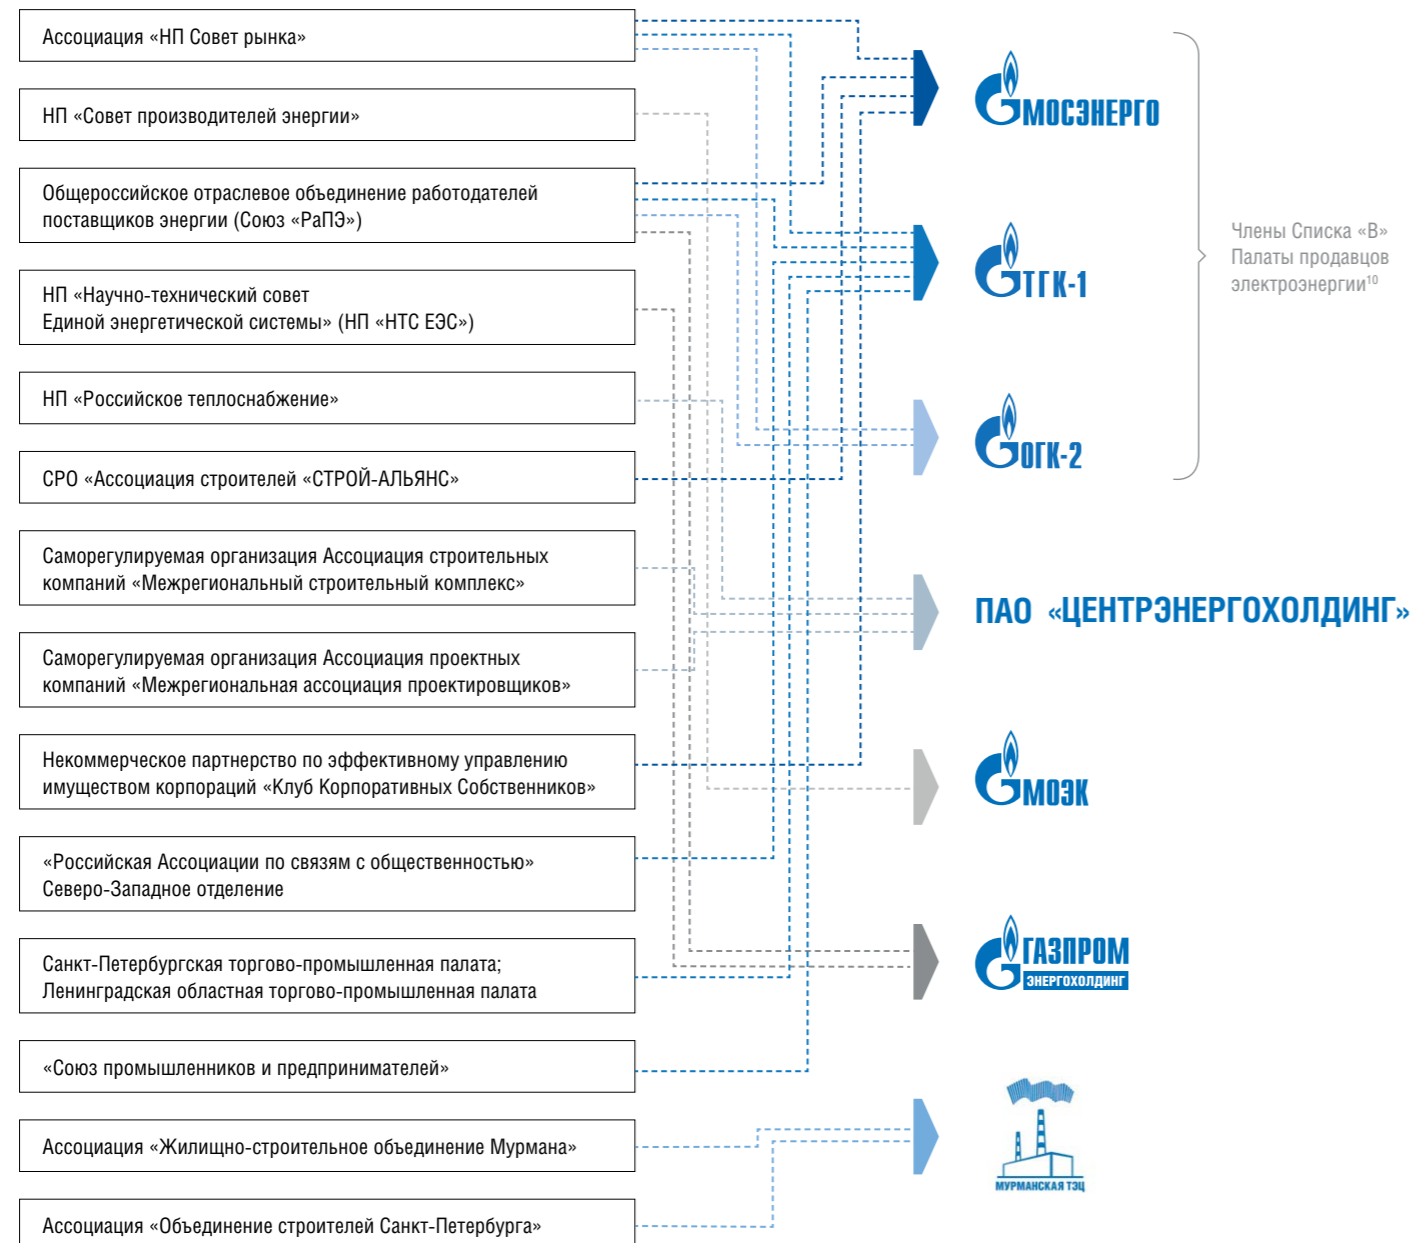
Ассоциация «НП Совет рынка»

НП «Совет производителей энергии»

Общероссийское отраслевое объединение работодателей поставщиков энергии (Союз «РаПЭ»)

НП «Научно-технический совет Единой энергетической системы» (НП «НТС ЕЭС»)

НП «Российское теплоснабжение»

СРО «Ассоциация строителей «СТРОЙ-АЛЬЯНС»

Саморегулируемая организация Ассоциация строительных компаний «Межрегиональный строительный комплекс»

Саморегулируемая организация Ассоциация проектных компаний «Межрегиональная ассоциация проектировщиков»

Некоммерческое партнерство по эффективному управлению имуществом корпораций «Клуб Корпоративных Собственников»

«Российская Ассоциации по связям с общественностью» Северо-Западное отделение

Санкт-Петербургская торгово-промышленная палата; Ленинградская областная торгово-промышленная палата

«Союз промышленников и предпринимателей»

Ассоциация «Жилищно-строительное объединение Мурмана»

Ассоциация «Объединение строителей Санкт-Петербурга»

МОСЭНЕРГО

ТГК-1

ОГК-2

Члены Списка «В» Палаты продавцов электроэнергии$^{10}$

ПАО «ЦЕНТРЭНЕРГОХОЛДИНГ»

МОЭК

ГАЗПРОМ ЭНЕРГОХОЛДИНГ

МУРМАНСКАЯ ТЭЦ